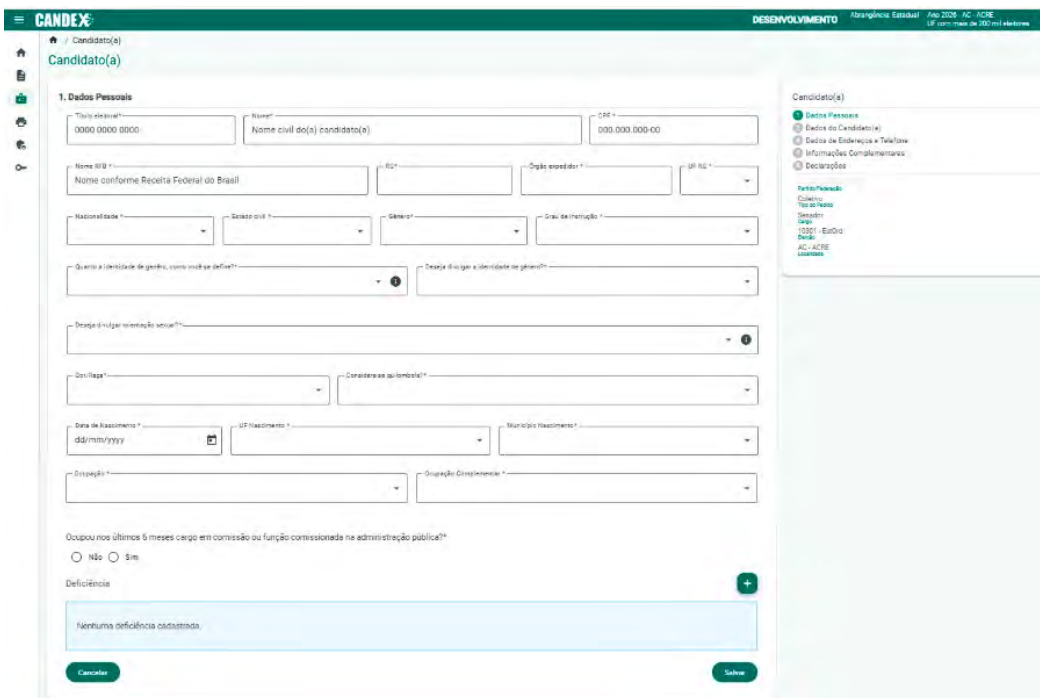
CANDEX

DESENVOLVIMENTO Abrangência: Estadual Ano 2026 AC - ACRE UF com mais de 200 mil eleitores

/ Candidato(a)

Candidato(a)

1. Dados Pessoais

Título eleitoral*
0000 0000 0000

Nome*
Nome civil do(a) candidato(a)

CPF*
000.000.000-00

Nome RFB*
Nome conforme Receita Federal do Brasil

RG*

Órgão expedidor*

UF RG*

Nacionalidade*

Estado civil*

Gênero*

Grau de instrução*

Quanto a identidade de gênero, como você se define?*

Deseja divulgar a identidade de gênero?*

Deseja divulgar orientação sexual?*

Cor/Raça*

Considera-se quilombola?*

Data de Nascimento*
dd/mm/yyyy

UF Nascimento*

Município Nascimento*

Ocupação*

Ocupação Complementar*

Ocupou nos últimos 6 meses cargo em comissão ou função comissionada na administração pública?*

Não Sim

Deficiência

Nenhuma deficiência cadastrada.

Cancelar

Salvar

Candidato(a)

1 Dados Pessoais
2 Dados do Candidato(a)
3 Dados de Endereços e Telefone
4 Informações Complementares
5 Declarações

Partido/Federação
Coletivo
Tipo de Pedido
Senador
Cargo
10301 - EstOrd
Eleição
AC - ACRE
Localidade